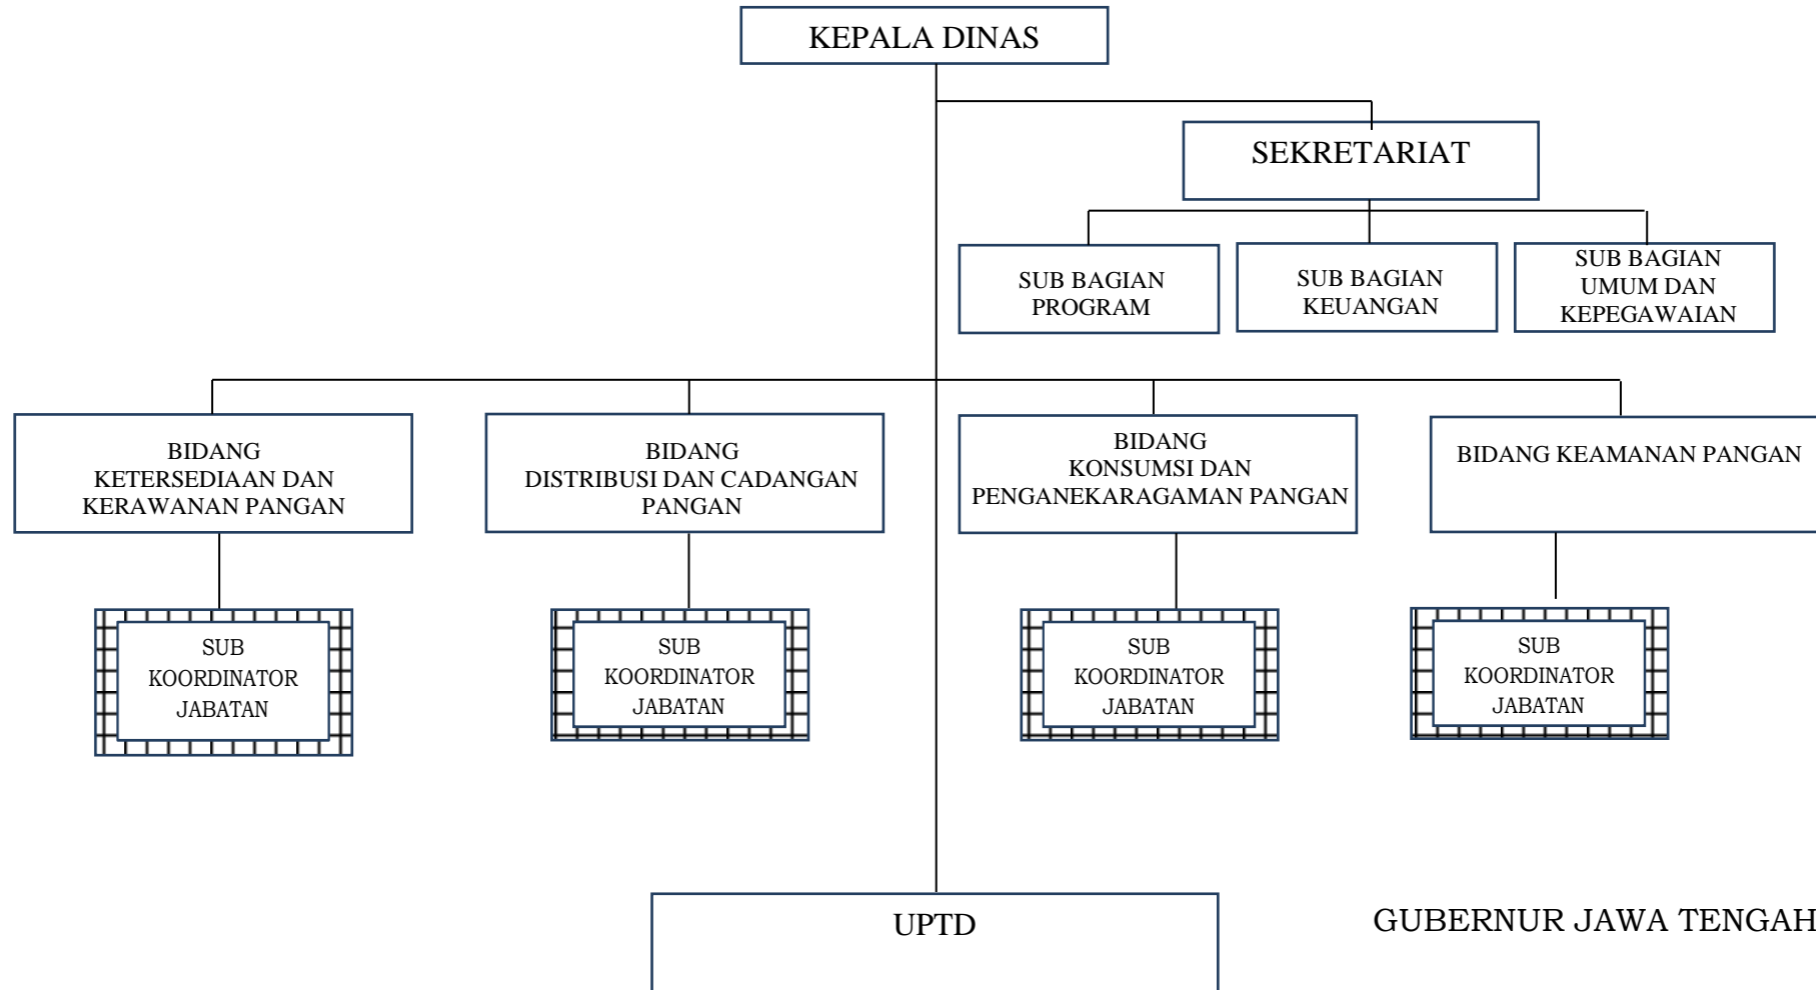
KEPALA DINAS

SEKRETARIAT

SUB BAGIAN PROGRAM

SUB BAGIAN KEUANGAN

SUB BAGIAN UMUM DAN KEPEGAWAIAN

BIDANG KETERSEDIAAN DAN KERAWANAN PANGAN

BIDANG DISTRIBUSI DAN CADANGAN PANGAN

BIDANG KONSUMSI DAN PENGANEKARAGAMAN PANGAN

BIDANG KEAMANAN PANGAN

SUB KOORDINATOR JABATAN

SUB KOORDINATOR JABATAN

SUB KOORDINATOR JABATAN

SUB KOORDINATOR JABATAN

UPTD

GUBERNUR JAWA TENGAH